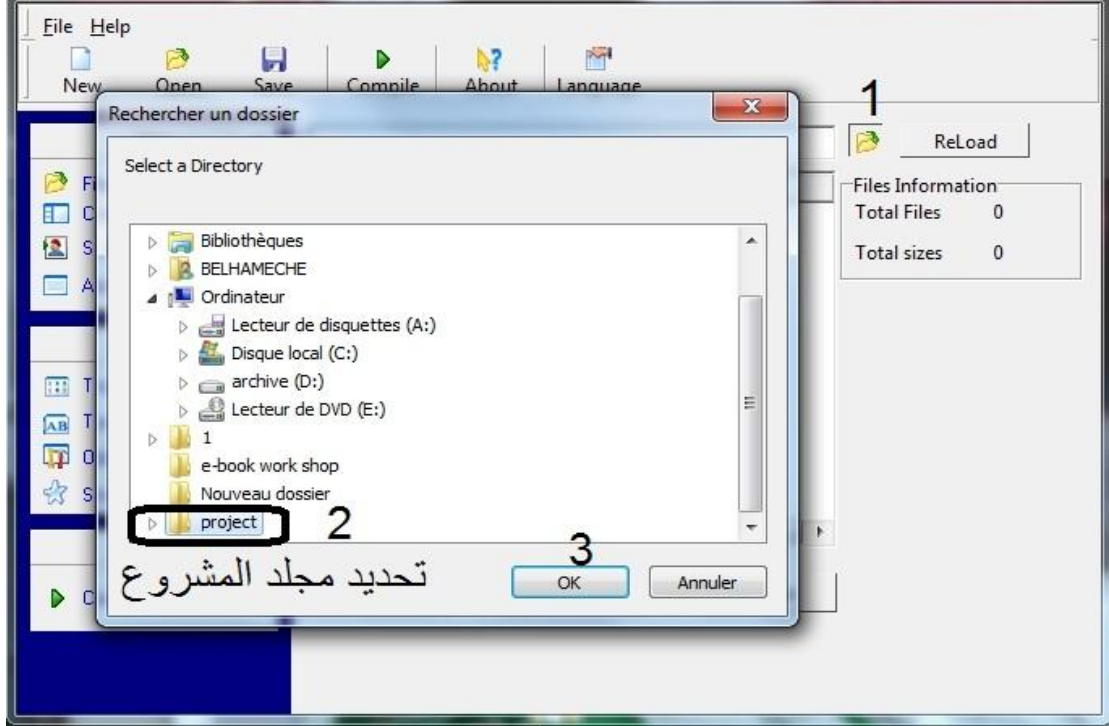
File Help
New Open Save Compile About Language

Rechercher un dossier
Select a Directory
Bibliothèques
BELHAMECHE
Ordinateur
Lecteur de disquettes (A:)
Disque local (C:)
archive (D:)
Lecteur de DVD (E:)
1
e-book work shop
Nouveau dossier
project
2
3
تحديد مجلد المشروع
OK
Annuler

1
ReLoad
Files Information
Total Files 0
Total sizes 0